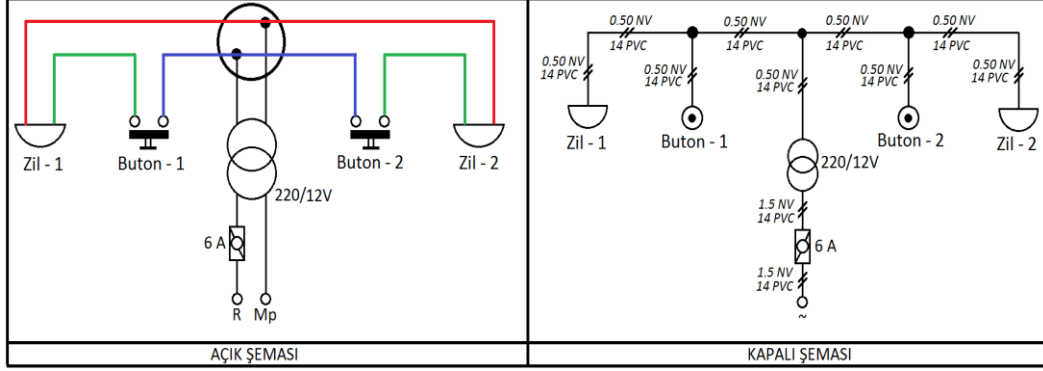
Zil - 1
Buton - 1
Buton - 2
Zil - 2
220/12V
6 A
R Mp

0.50 NV
14 PVC
0.50 NV
14 PVC
0.50 NV
14 PVC
0.50 NV
14 PVC
0.50 NV
14 PVC
0.50 NV
14 PVC
0.50 NV
14 PVC
0.50 NV
14 PVC
0.50 NV
14 PVC
Zil - 1
Buton - 1
Buton - 2
Zil - 2
220/12V
1.5 NV
14 PVC
6 A
1.5 NV
14 PVC
~

| AÇIK ŞEMASI | KAPALI ŞEMASI |
|---|---|